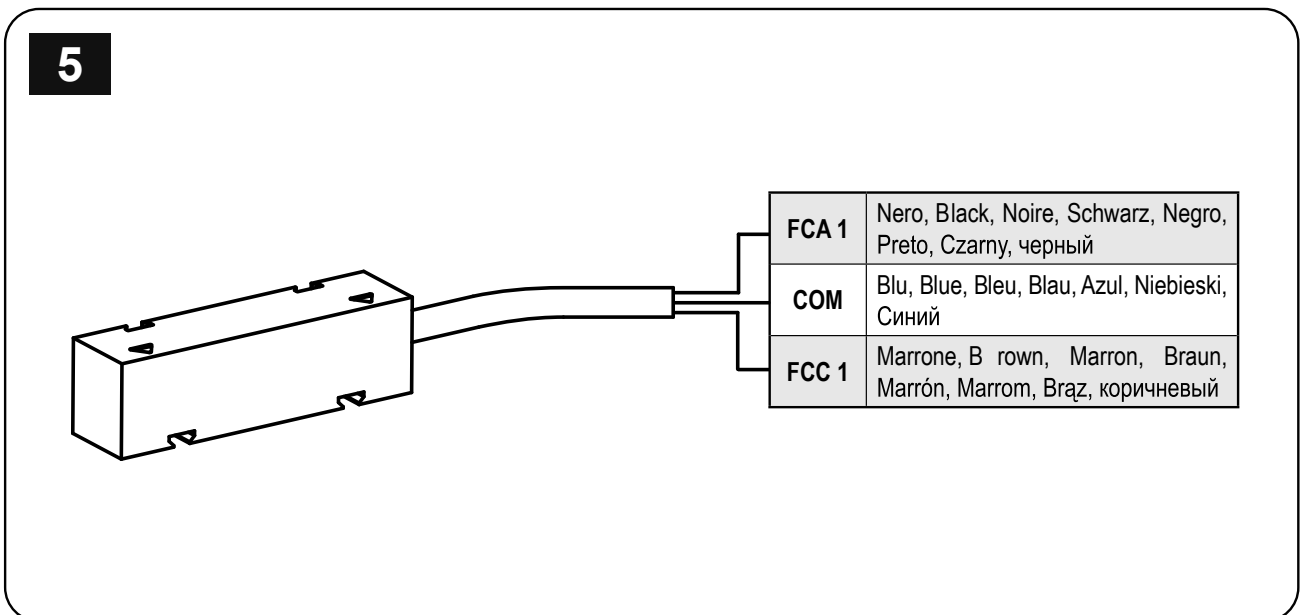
5

| FCA 1 | Nero, Black, Noire, Schwarz, Negro, Preto, Czarny, черный |
|---|---|
| COM | Blu, Blue, Bleu, Blau, Azul, Niebieski, Синий |
| FCC 1 | Marrone, B rown, Marron, Braun, Marrón, Marrom, Brąz, коричневый |